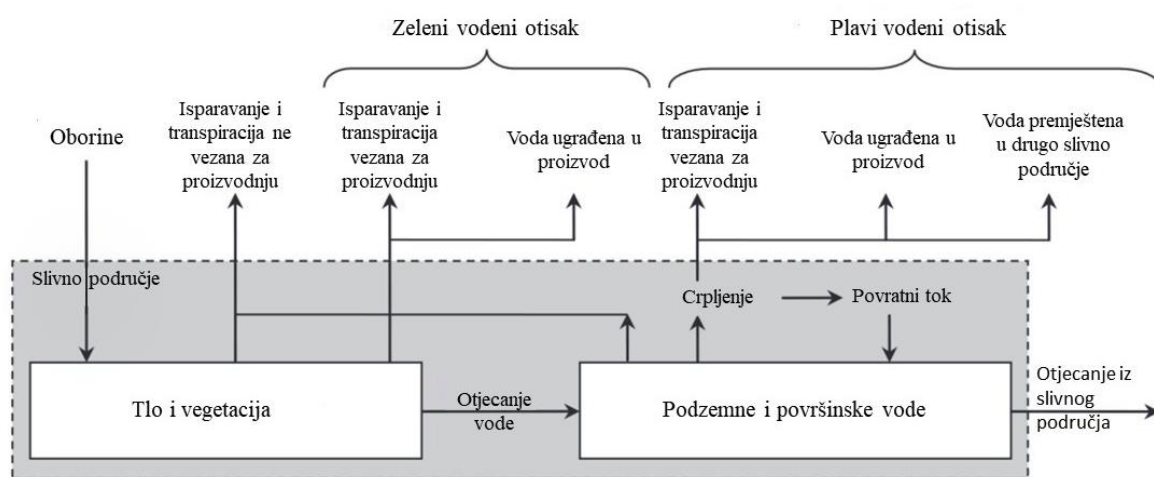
Zeleni vodeni otisak

Plavi vodeni otisak

Oborine

Isparavanje i transpiracija ne vezana za proizvodnju

Isparavanje i transpiracija vezana za proizvodnju

Voda ugrađena u proizvod

Isparavanje i transpiracija vezana za proizvodnju

Voda ugrađena u proizvod

Voda premještena u drugo slivno područje

Slivno područje

Crpljenje

Povratni tok

Tlo i vegetacija

Otjecanje vode

Podzemne i površinske vode

Otjecanje iz slivnog područja